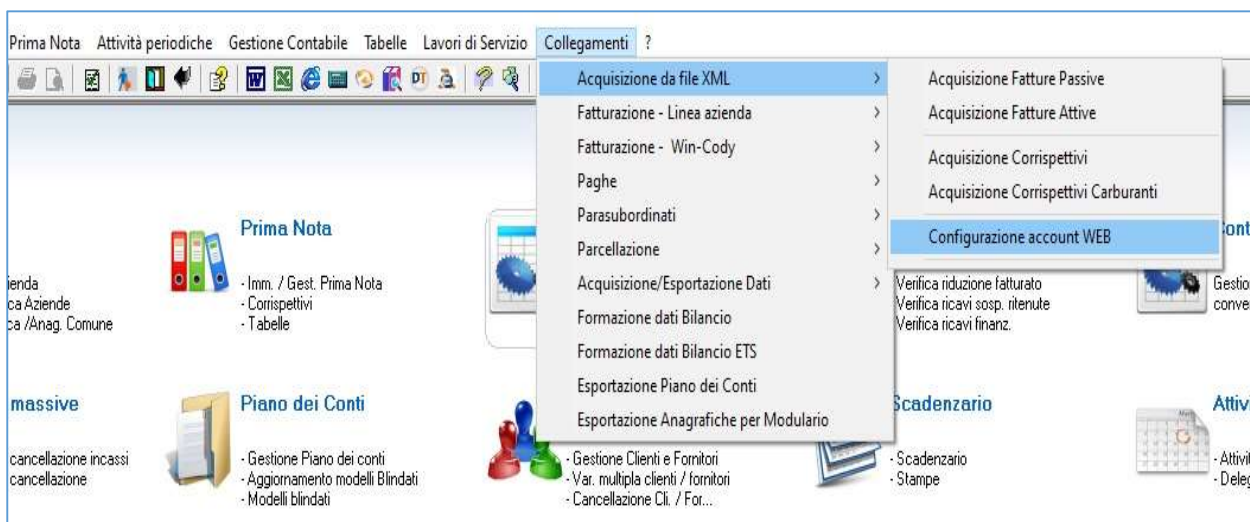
Prima Nota Attività periodiche Gestione Contabile Tabelle Lavori di Servizio Collegamenti ?

Acquisizione da file XML
Fatturazione - Linea azienda
Fatturazione - Win-Cody
Paghe
Parasubordinati
Parcellazione
Acquisizione/Esportazione Dati
Formazione dati Bilancio
Formazione dati Bilancio ETS
Esportazione Piano dei Conti
Esportazione Anagrafiche per Modulario

Acquisizione Fatture Passive
Acquisizione Fatture Attive
Acquisizione Corrispettivi
Acquisizione Corrispettivi Carburanti
Configurazione account WEB

ienda
ca Aziende
ca /Anag. Comune

Prima Nota
- Imm. / Gest. Prima Nota
- Corrispettivi
- Tabelle

Verifica riduzione fatturato
Verifica ricavi sosp. ritenute
Verifica ricavi finanz.

ont
Gestio
conve

massive
cancellazione incassi
cancellazione

Piano dei Conti
- Gestione Piano dei conti
- Aggiornamento modelli Blindati
- Modelli blindati

- Gestione Clienti e Fornitori
- Var. multipla clienti / fornitori
- Cancellazione Cli. / For...

Scadenzario
- Scadenzario
- Stampe

Attivi
- Attivit
- Deleg